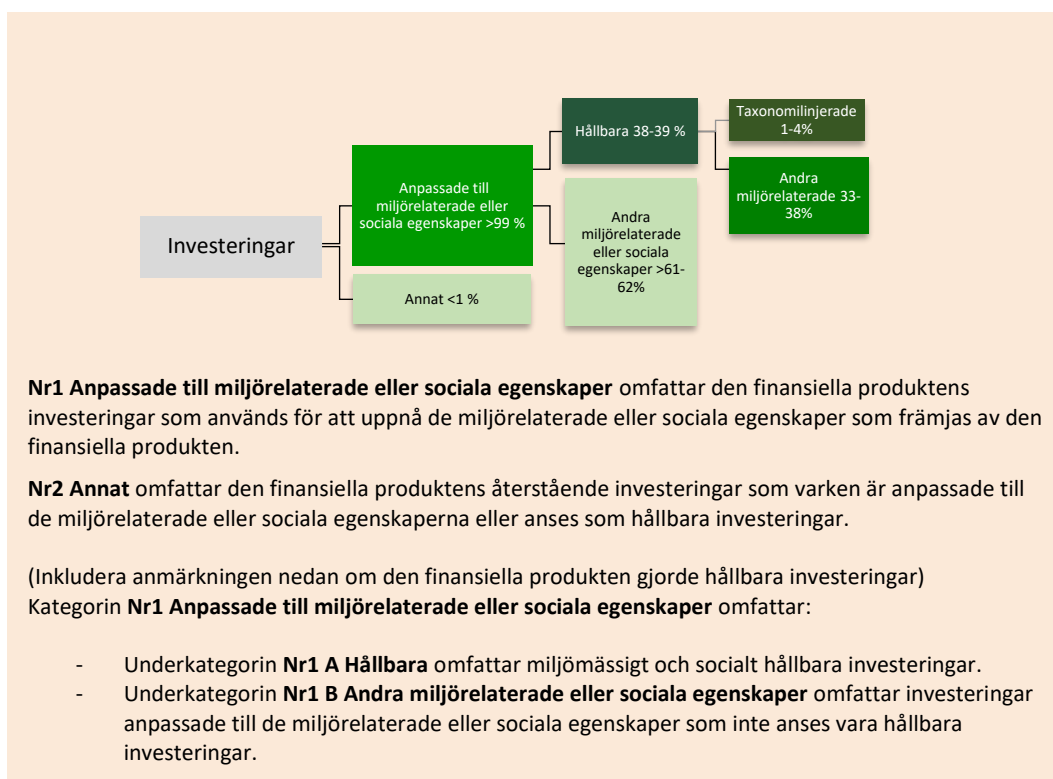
Investeringar

Anpassade till miljörelaterade eller sociala egenskaper >99 %

Annat <1 %

Hållbara 38-39 %

Andra miljörelaterade eller sociala egenskaper >61-62%

Taxonomilinjerade 1-4%

Andra miljörelaterade 33-38%

**Nr1 Anpassade till miljörelaterade eller sociala egenskaper** omfattar den finansiella produktens investeringar som används för att uppnå de miljörelaterade eller sociala egenskaper som främjas av den finansiella produkten.

**Nr2 Annat** omfattar den finansiella produktens återstående investeringar som varken är anpassade till de miljörelaterade eller sociala egenskaperna eller anses som hållbara investeringar.

(Inkludera anmärkningen nedan om den finansiella produkten gjorde hållbara investeringar)
Kategorin **Nr1 Anpassade till miljörelaterade eller sociala egenskaper** omfattar:

- Underkategorin **Nr1 A Hållbara** omfattar miljömässigt och socialt hållbara investeringar.
- Underkategorin **Nr1 B Andra miljörelaterade eller sociala egenskaper** omfattar investeringar anpassade till de miljörelaterade eller sociala egenskaper som inte anses vara hållbara investeringar.